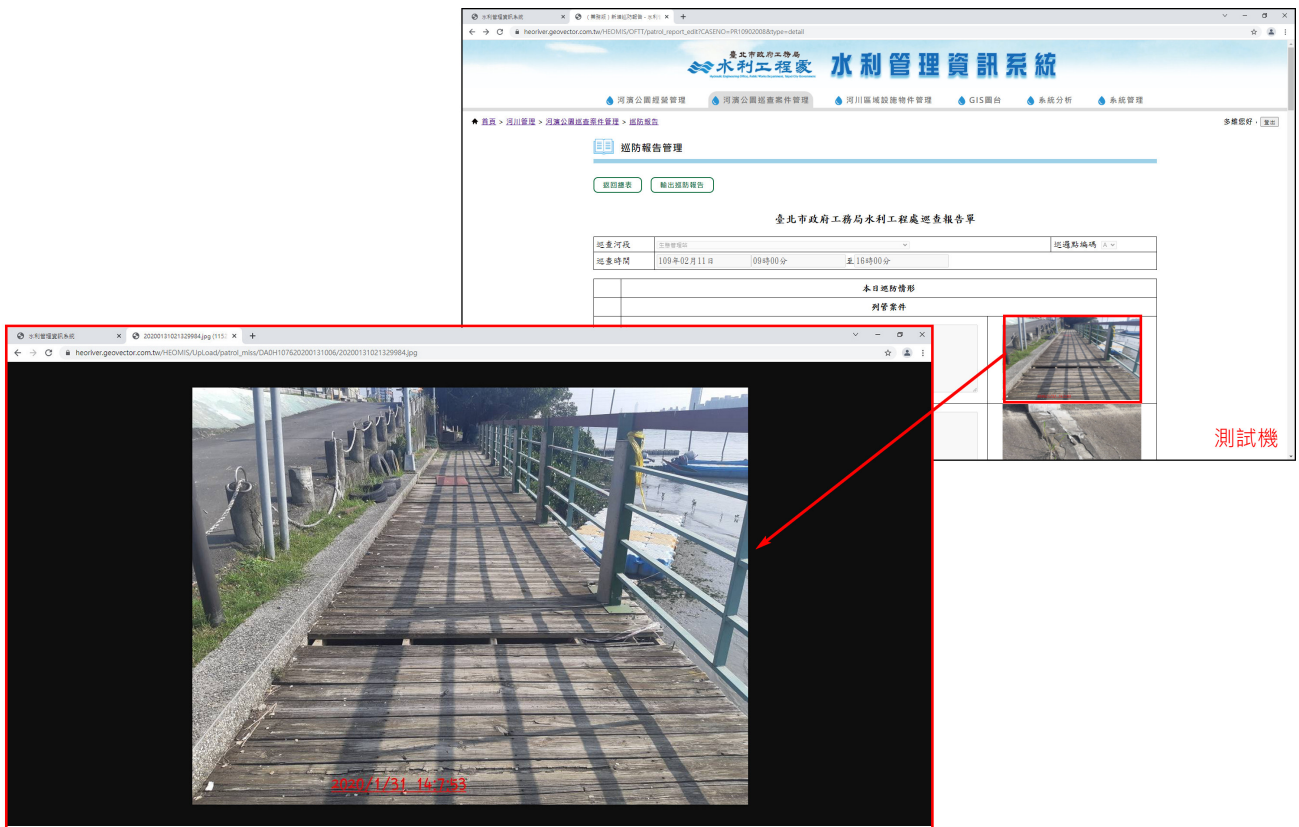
水利管理資訊系統 | (舊版)新建巡防報告 - 水利 | +

heoriver.geovector.com.tw/HEOMIS/OFTT/patrol_report_edit?CASENO=PR10902008&type=detail

臺北市政府工務局 水利工程處

水利管理資訊系統

河濱公園經營管理 | 河濱公園巡查案件管理 | 河川區域設施物件管理 | GIS圖台 | 系統分析 | 系統管理

首頁 > 河川管理 > 河濱公園巡查案件管理 > 巡防報告

多維您好， 登出

巡防報告管理

返回總表 | 輸出巡防報告

臺北市政府工務局水利工程處巡查報告單

| 巡查河段 | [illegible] | 巡邏點編碼 | A |
|---|---|---|---|
| 巡查時間 | 109年02月11日 09時00分 至16時00分 | | |

本日巡防情形

列管案件

測試機

水利管理資訊系統 | 20200131021329984.jpg (115 | +

heoriver.geovector.com.tw/HEOMIS/UpLoad/patrol_miss/DA0H107620200131006/20200131021329984.jpg

2020/1/31 14:2:53